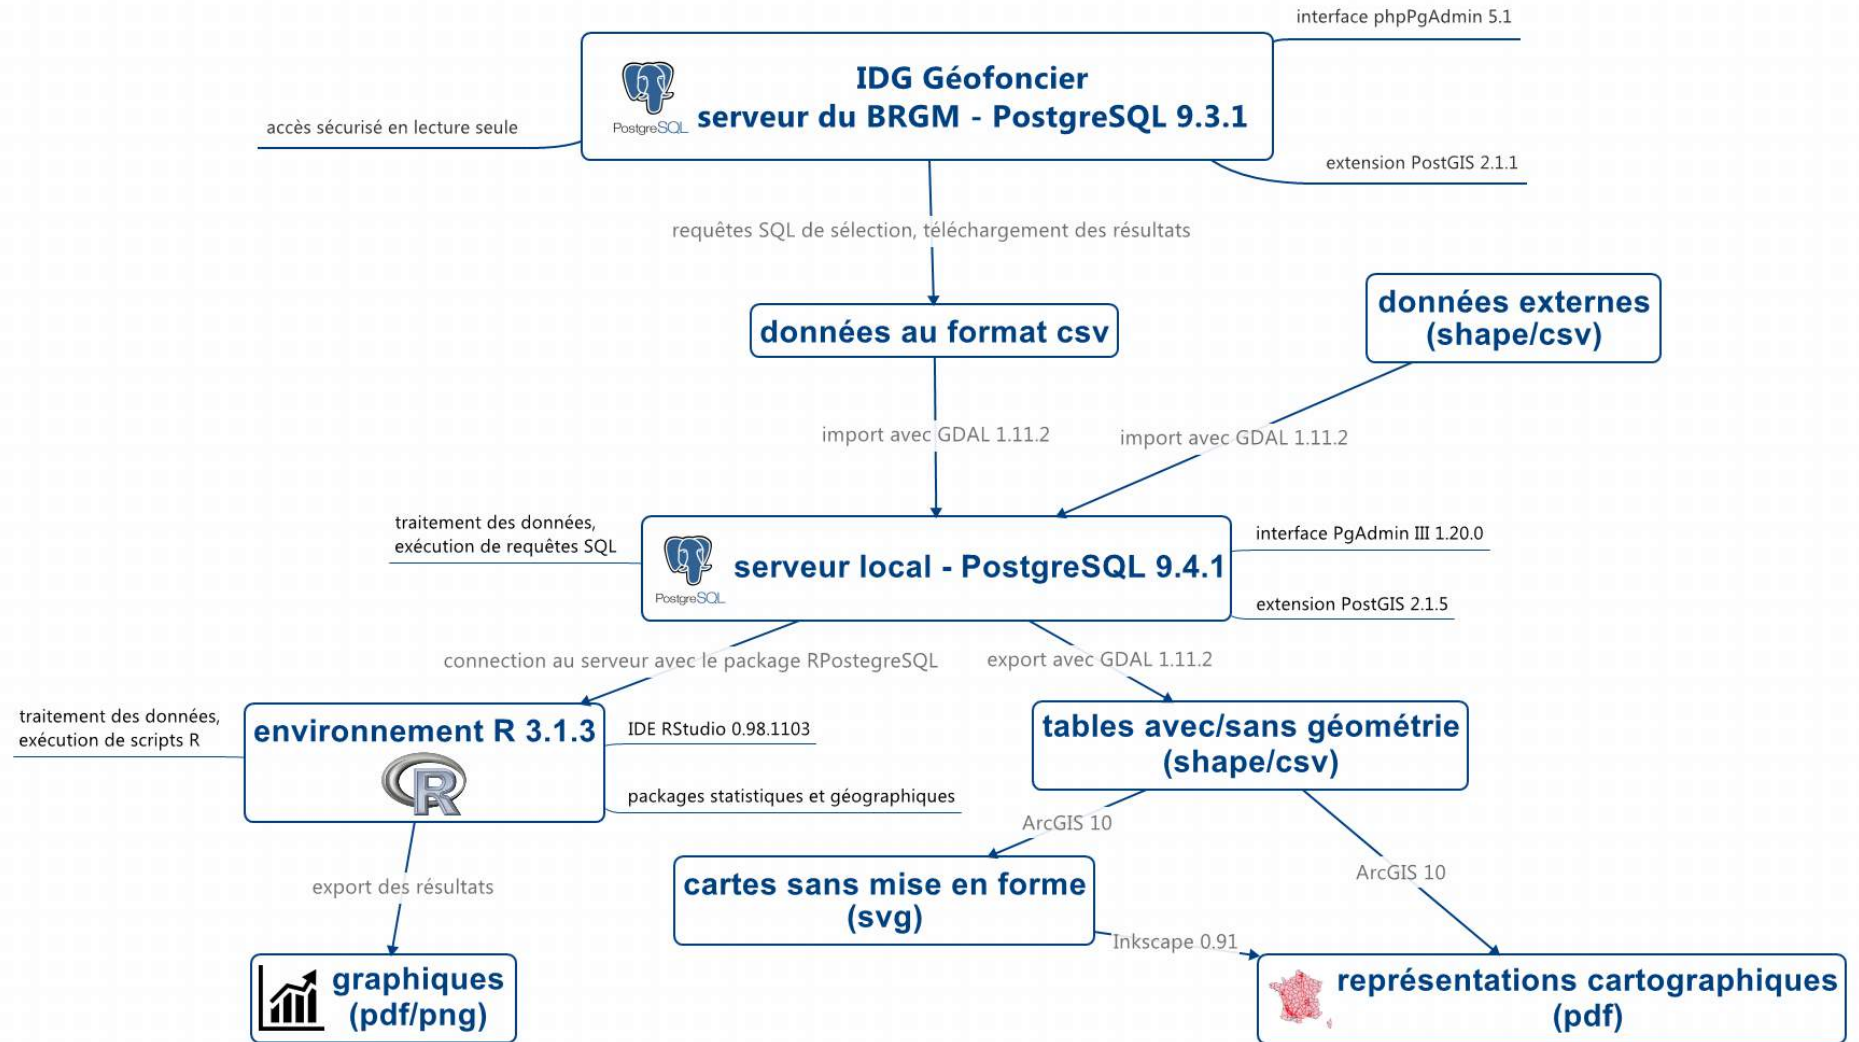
interface phpPgAdmin 5.1

PostgreSQL

IDG Géofoncier
serveur du BRGM - PostgreSQL 9.3.1

accès sécurisé en lecture seule

extension PostGIS 2.1.1

requêtes SQL de sélection, téléchargement des résultats

données au format csv

données externes (shape/csv)

import avec GDAL 1.11.2

import avec GDAL 1.11.2

traitement des données, exécution de requêtes SQL

PostgreSQL

serveur local - PostgreSQL 9.4.1

interface PgAdmin III 1.20.0

extension PostGIS 2.1.5

connection au serveur avec le package RPostegreSQL

export avec GDAL 1.11.2

traitement des données, exécution de scripts R

environnement R 3.1.3

R

IDE RStudio 0.98.1103

packages statistiques et géographiques

tables avec/sans géométrie (shape/csv)

ArcGIS 10

ArcGIS 10

export des résultats

cartes sans mise en forme (svg)

Inkscape 0.91

graphiques (pdf/png)

représentations cartographiques (pdf)